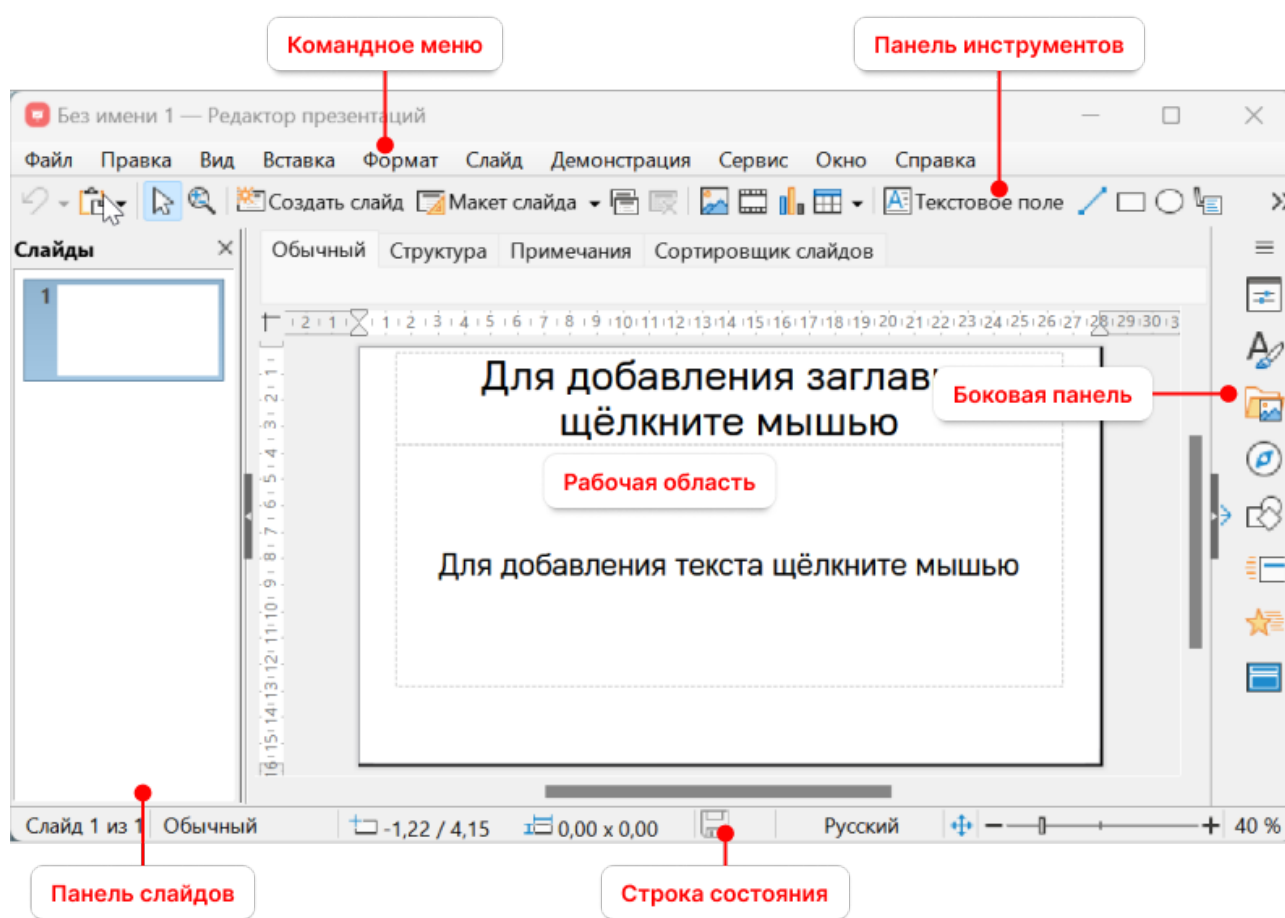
Командное меню

Панель инструментов

Без имени 1 — Редактор презентаций

Файл Правка Вид Вставка Формат Слайд Демонстрация Сервис Окно Справка

Создать слайд Макет слайда Текстовое поле

Слайды

1

Обычный Структура Примечания Сортировщик слайдов

2 1 1 2 3 4 5 6 7 8 9 10 11 12 13 14 15 16 17 18 19 20 21 22 23 24 25 26 27 28 29 30 3

1 2 3 4 5 6 7 8 9 10 11 12 13 14 15 16

Для добавления заглав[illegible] щёлкните мышью

Боковая панель

Рабочая область

Для добавления текста щёлкните мышью

Слайд 1 из 1 Обычный -1,22 / 4,15 0,00 x 0,00 Русский 40 %

Панель слайдов

Строка состояния